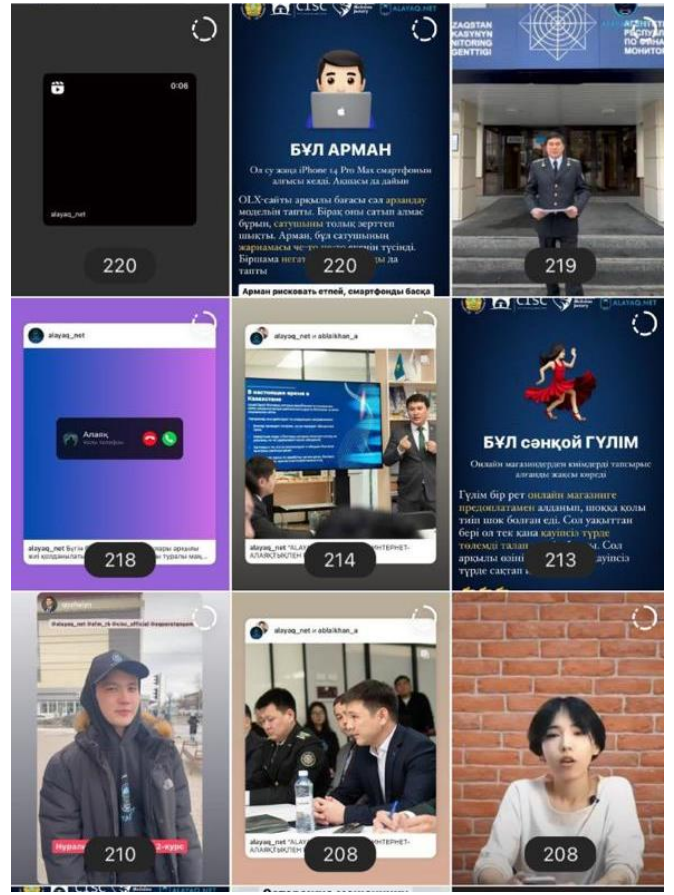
0:06

alayaq_net

220

CISC ALAYAQ.NET

БҰЛ АРМАН

Ол су жаңа iPhone 14 Pro Max смартфонын алғысы келді. Ақшасы да дайын!

OLX-сайты арқылы бағасы сәл арзандау моделін тапты. Бірақ оны сатып алмас бұрын, сатушыны толық зерттеп шықты. Арман, бұл сатушының жарнамасы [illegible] түсінді. Біршама негат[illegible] да тапты

Арман рисковать етпей, смартфонды басқа

220

ZAQSTAN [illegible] KASYNYN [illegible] NITORING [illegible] GENTTIGI

219

alayaq_net

Алаяқ

218

alayaq_net Бүгін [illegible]

alayaq_net и ablaikhan_a

В настоящее время в Казахстане

alayaq_net "ALAY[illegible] ИНТЕРНЕТ-АЛАЯҚТЫҚПЕН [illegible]

214

CISC ALAYAQ.NET

БҰЛ сәнқой ГҮЛІМ

Онлайн магазиндерден киімдерді тапсырыс алғанды жақсы көреді

Гүлім бір рет онлайн магазинге предоплатамен алданып, шокқа қолы тиіп шок болған еді. Сол уақыттан бері ол тек қана кауіпсіз түрде төлемді талап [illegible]. Сол арқылы өзін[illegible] қауіпсіз түрде сақтап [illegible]

213

Нурала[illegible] 2-курс

210

alayaq_net и ablaikhan_a

alayaq_net "ALAY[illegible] ИНТЕРНЕТ-АЛАЯҚТЫҚПЕН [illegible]

208

208